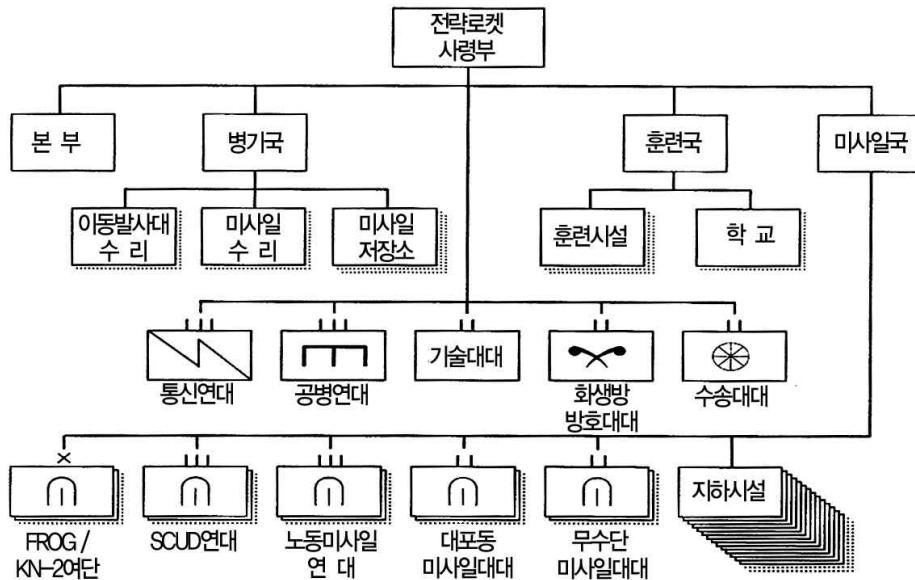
전략로켓
사령부

본 부

병기국

훈련국

미사일국

이동발사대
수 리

미사일
수 리

미사일
저장소

훈련시설

학 교

통신연대

공병연대

기술대대

화생방
방호대대

수송대대

FROG /
KN-2여단

SCUD연대

노동미사일
연 대

대포동
미사일대대

무수단
미사일대대

지하시설